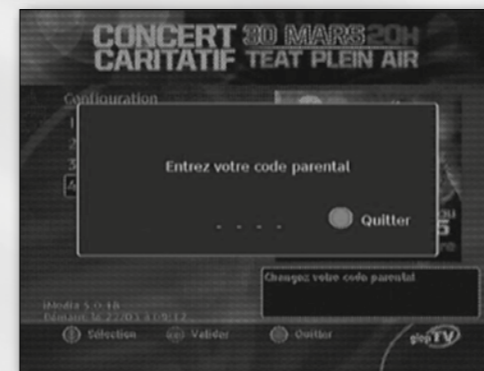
CONCERT 30 MARS 20H
CARITATIF TEAT PLEIN AIR

Configuration

Entrez votre code parental

- - - -

Quitter

Changez votre code parental

Mondia 5 ○ 18
Bénéfice le 27/03 à 19:12

Sélection
Valider
Quitter

glopTV